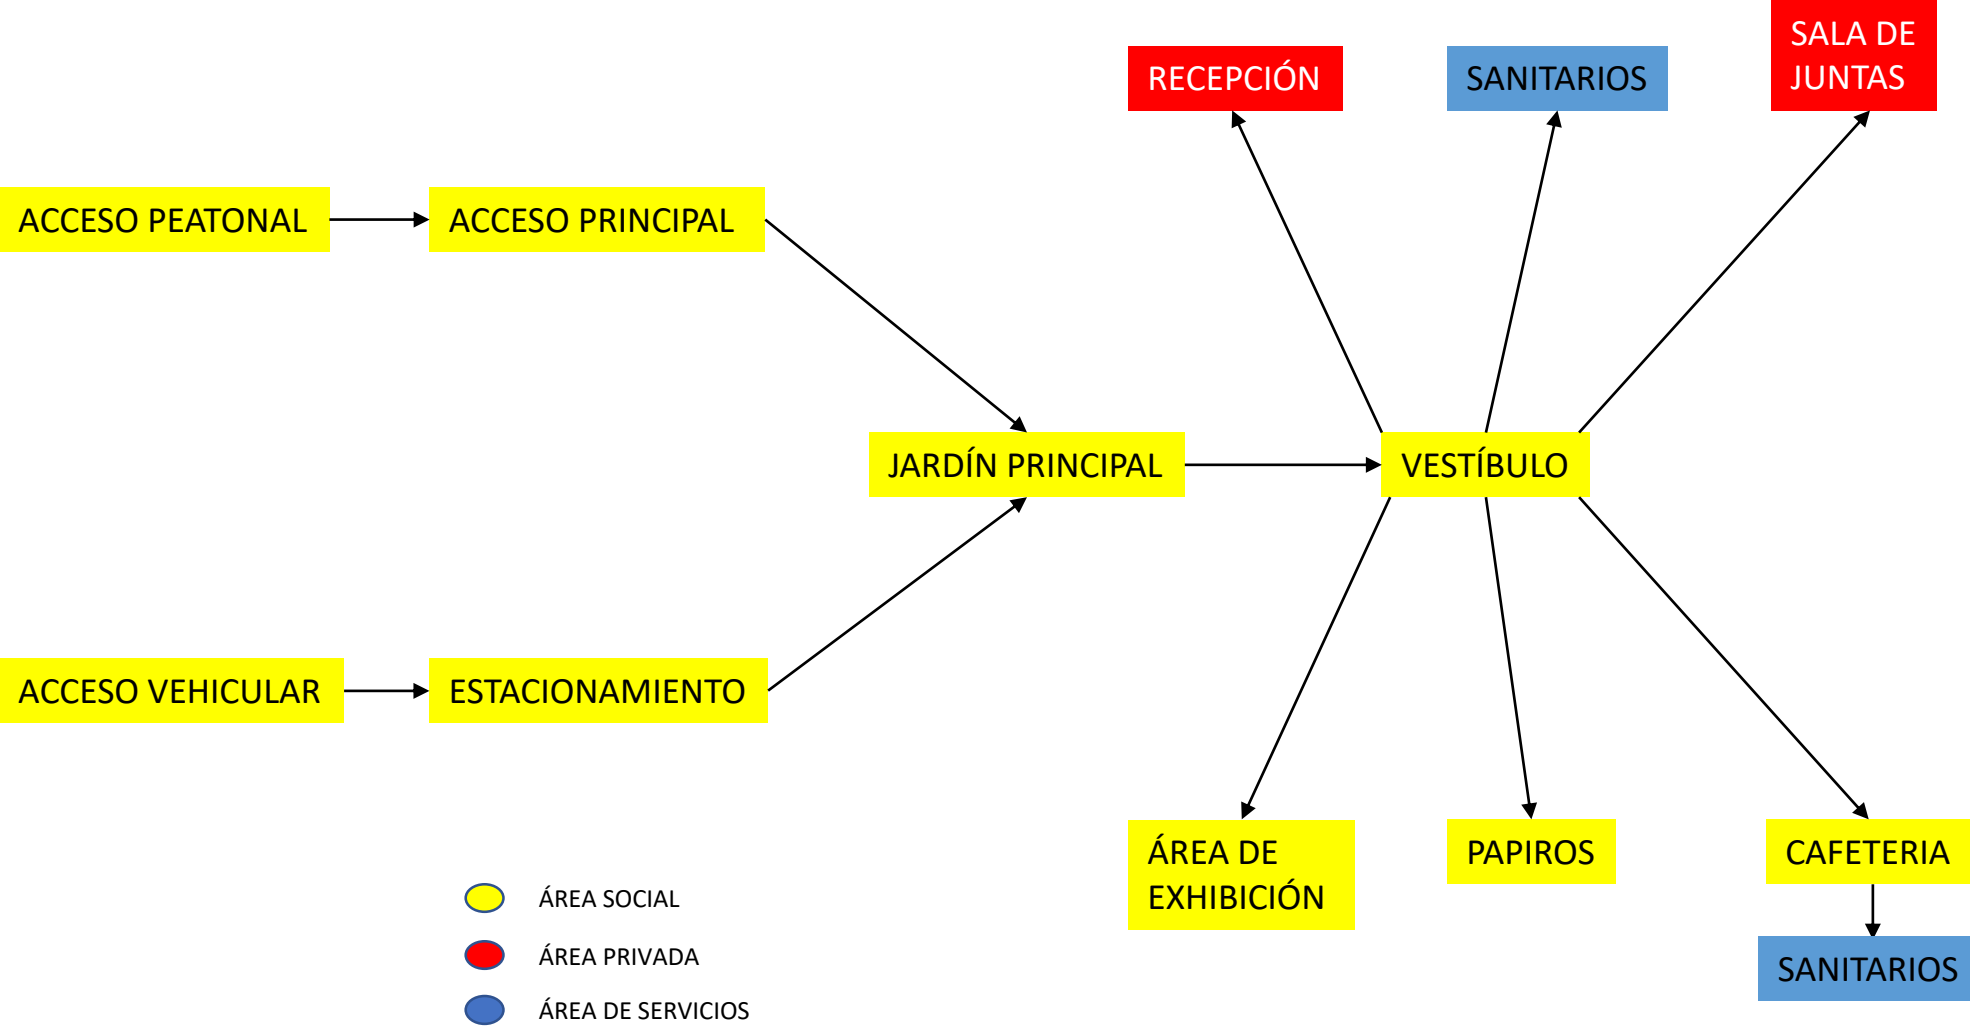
RECEPCIÓN

SANITARIOS

SALA DE JUNTAS

ACCESO PEATONAL

ACCESO PRINCIPAL

JARDÍN PRINCIPAL

VESTÍBULO

ACCESO VEHICULAR

ESTACIONAMIENTO

ÁREA DE EXHIBICIÓN

PAPIROS

CAFETERIA

SANITARIOS

ÁREA SOCIAL

ÁREA PRIVADA

ÁREA DE SERVICIOS